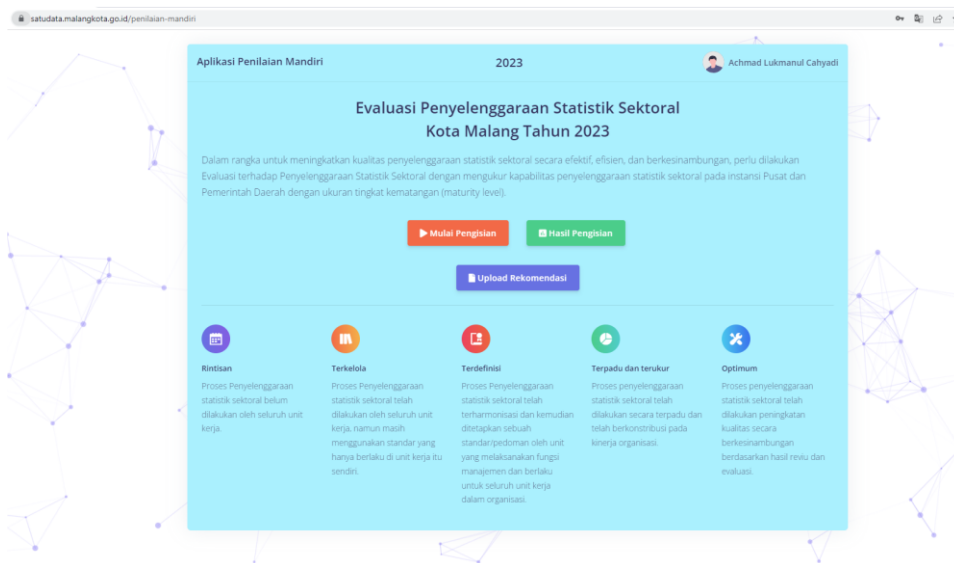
satudata.malangkota.go.id/penilaian-mandiri

Aplikasi Penilaian Mandiri

2023

Achmad Lukmanul Cahyadi

Evaluasi Penyelenggaraan Statistik Sektoral
Kota Malang Tahun 2023

Dalam rangka untuk meningkatkan kualitas penyelenggaraan statistik sektoral secara efektif, efisien, dan berkesinambungan, perlu dilakukan Evaluasi terhadap Penyelenggaraan Statistik Sektoral dengan mengukur kapabilitas penyelenggaraan statistik sektoral pada instansi Pusat dan Pemerintah Daerah dengan ukuran tingkat kematangan (maturity level).

Mulai Pengisian

Hasil Pengisian

Upload Rekomendasi

Rintisan
Proses Penyelenggaraan statistik sektoral belum dilakukan oleh seluruh unit kerja.

Terkelola
Proses Penyelenggaraan statistik sektoral telah dilakukan oleh seluruh unit kerja, namun masih menggunakan standar yang hanya berlaku di unit kerja itu sendiri.

Terdefinisi
Proses Penyelenggaraan statistik sektoral telah terharmonisasi dan kemudian ditetapkan sebuah standar/pedoman oleh unit yang melaksanakan fungsi manajemen dan berlaku untuk seluruh unit kerja dalam organisasi.

Terpadu dan terukur
Proses penyelenggaraan statistik sektoral telah dilakukan secara terpadu dan telah berkontribusi pada kinerja organisasi.

Optimum
Proses penyelenggaraan statistik sektoral telah dilakukan peningkatan kualitas secara berkesinambungan berdasarkan hasil reviu dan evaluasi.